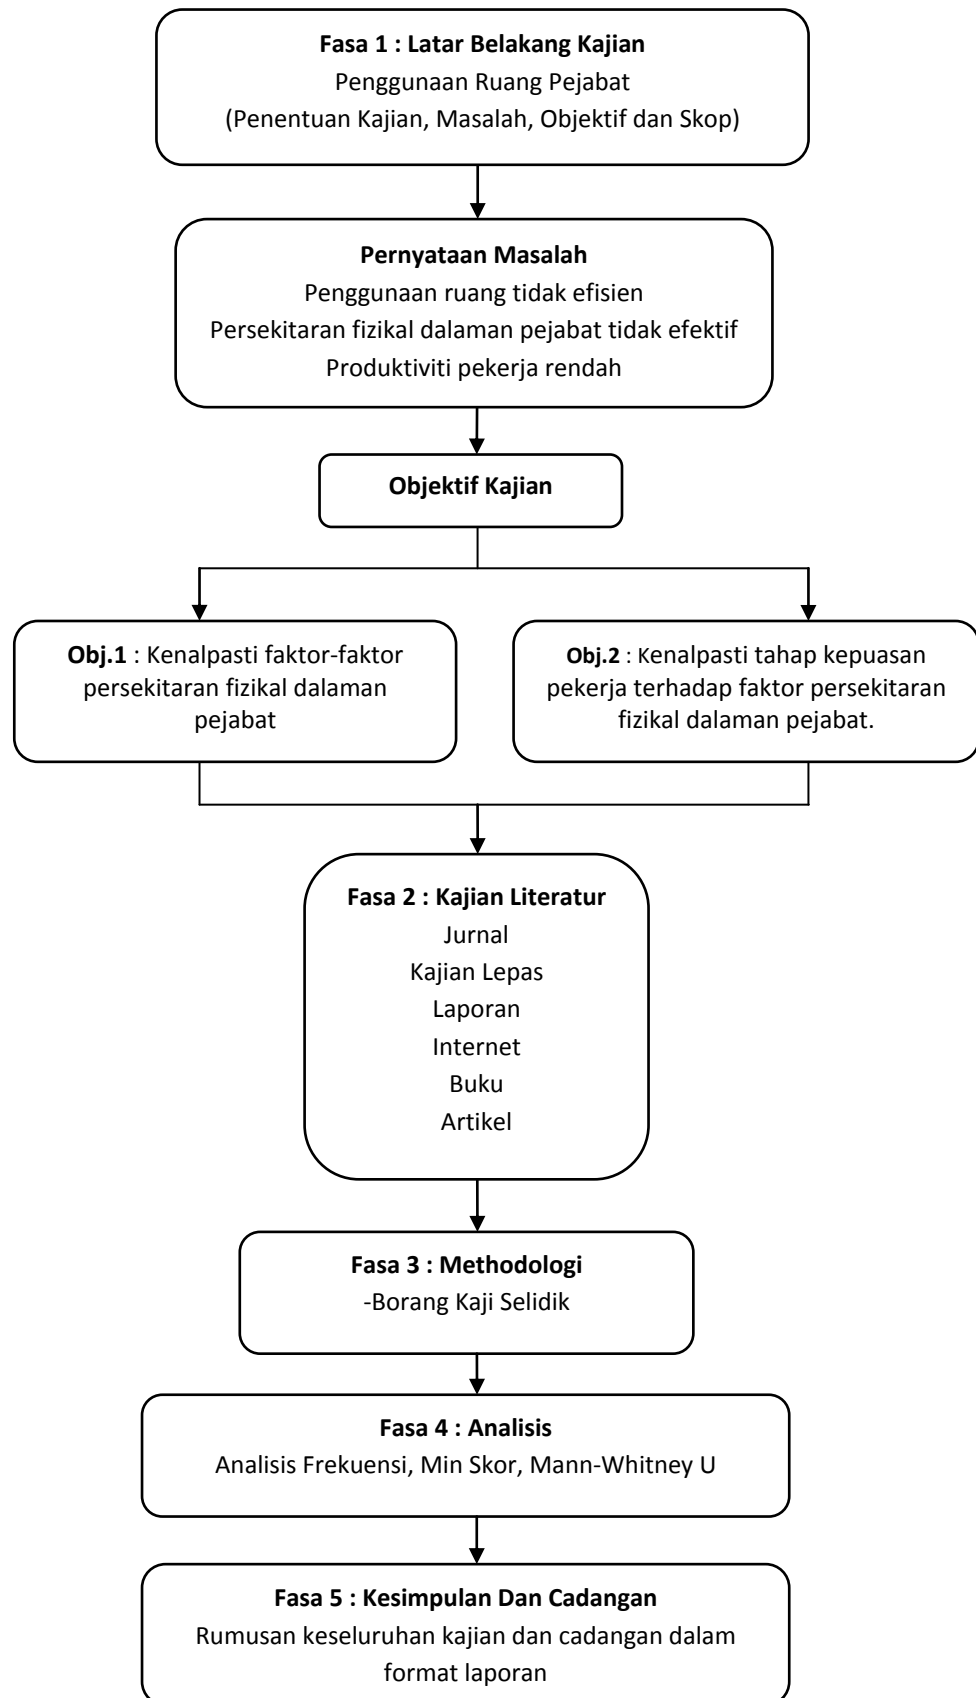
Fasa 1 : Latar Belakang Kajian
Penggunaan Ruang Pejabat
(Penentuan Kajian, Masalah, Objektif dan Skop)

Pernyataan Masalah
Penggunaan ruang tidak efisien
Persekitaran fizikal dalaman pejabat tidak efektif
Produktiviti pekerja rendah

Objektif Kajian

Obj.1 : Kenalpasti faktor-faktor persekitaran fizikal dalaman pejabat

Obj.2 : Kenalpasti tahap kepuasan pekerja terhadap faktor persekitaran fizikal dalaman pejabat.

Fasa 2 : Kajian Literatur
Jurnal
Kajian Lepas
Laporan
Internet
Buku
Artikel

Fasa 3 : Methodologi
-Borang Kaji Selidik

Fasa 4 : Analisis
Analisis Frekuensi, Min Skor, Mann-Whitney U

Fasa 5 : Kesimpulan Dan Cadangan
Rumusan keseluruhan kajian dan cadangan dalam format laporan